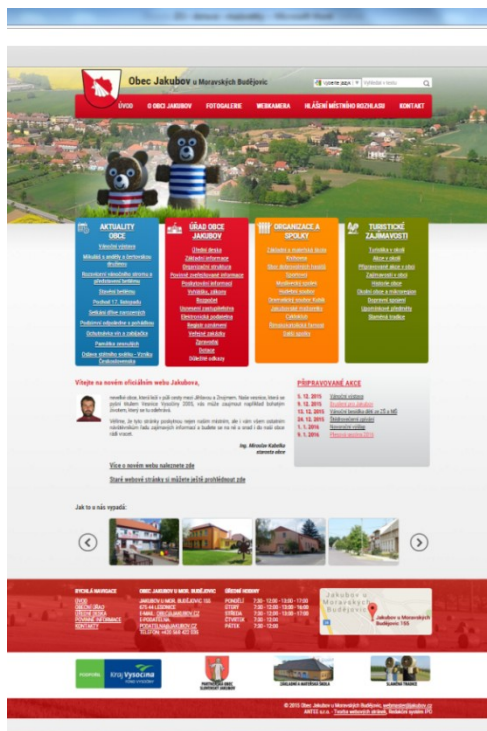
Obec Jakubov u Moravských Budějovic

Vyhledat v textu

ÚVOD | O OBCI JAKUBOV | FOTOGALERIE | WEBKAMERA | HLÁŠENÍ MÍSTNÍHO ROZHLASU | KONTAKT

AKTUALITY OBCE

Vánoční výzdoba
Mikuláš s andělem a čertovskou družinou
Rozsvícení vánočního stromu a předvánoční setkání
Stavba betléma
Posvícení 17. listopadu
Sekání dřeva pro seniory
Podzimní odpoledne s pohádkou
Uchovávání zvyků a tradic
Pamětní zvonování
Oslava státního svátku - Vznik Československa

ÚŘAD OBCE JAKUBOV

Úřední deska
Základní informace
Organizační struktura
Povinně zveřejňované informace
Poskytování informací
Vyhlášky, zákony
Rozpočet
Územní plán
Elektronická podatelna
Register smluv
Veřejné zakázky
Zpravodaj
Formuláře
Užitečné odkazy

ORGANIZACE A SPOLKY

Základní a mateřská škola
Knihovna
Sbor dobrovolných hasičů
Myslivecký spolek
Mládežnický spolek
Fotbalový klub
Jakubovský mužácký sbor
Cyklistika
Římskokatolická farnost
Další spolky

TURISTICKÉ ZAJÍMAVOSTI

Turistika v okolí
Akce v okolí
Připravované akce v okolí
Zajímavosti v okolí
Historie obce
Okolní obce a mikroregion
Ubytování
Stravování
Sportovní vyžití

Vítejte na novém oficiálním webu Jakubova,

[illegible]

Ing. Miroslav Kabelka
starosta obce

Více o novém webu naleznete zde

Staré webové stránky si můžete ještě prohlédnout zde

PŘIPRAVOVANÉ AKCE

5. 12. 2015 Vánoční výzdoba
6. 12. 2015 Mikulášská nadílka
13. 12. 2015 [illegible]
24. 12. 2015 Štědrovečerní setkání
31. 12. 2015 Silvestrovská zábava
1. 1. 2016 Novoroční výstup
9. 1. 2016 Myslivecký ples

Jak to u nás vypadá:

RYCHLÁ NAVIGACE
ÚVOD
ÚŘEDNÍ DESKA
ÚŘEDNÍ HODINY
POVINNÉ INFORMACE
KONTAKTY

OBEC JAKUBOV U MOR. BUDĚJOVIC
JAKUBOV U MOR. BUDĚJOVIC 155
675 44 LESONICE
E-MAIL: OBEC@JAKUBOV.CZ
E-PODATELNA:
PODATELNA@JAKUBOV.CZ
TELEFON: +420 568 422 050

ÚŘEDNÍ HODINY
PONDĚLÍ 7:30 - 12:00 13:00 - 17:00
ÚTERÝ 7:30 - 12:00 13:00 - 16:00
STŘEDA 7:30 - 12:00 13:00 - 17:00
ČTVRTEK 7:30 - 12:00
PÁTEK 7:30 - 12:00

Jakubov u Moravských Budějovic
Jakubov u Moravských Budějovic 155

kraj Vysočina

PARTNERSKÁ OBEC SLAVKOVICE JAKUBOV

ZÁKLADNÍ A MATEŘSKÁ ŠKOLA

SLAVNÉ TRADICE

© 2015 Obec Jakubov u Moravských Budějovic, webmaster@jakubov.cz
ANTEE s.r.o. - Tvorba webových stránek, Redakční systém IPO